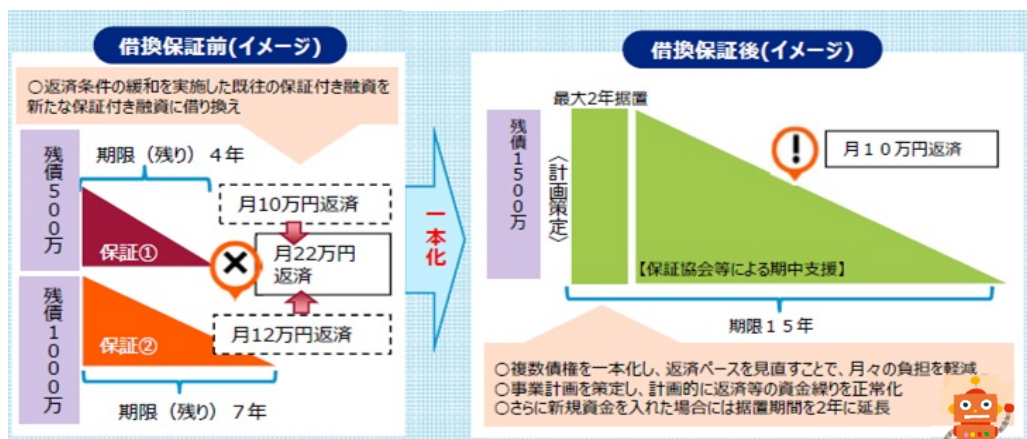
借換保証前(イメージ)

○返済条件の緩和を実施した既往の保証付き融資を新たな保証付き融資に借り換え

残債500万

期限（残り） 4年

保証①

月10万円返済

月22万円返済

月12万円返済

残債1000万

保証②

期限（残り） 7年

一本化

借換保証後(イメージ)

最大2年据置

残債1500万

〈計画策定〉

月１０万円返済

【保証協会等による期中支援】

期限１５年

○複数債権を一本化し、返済ペースを見直すことで、月々の負担を軽減
○事業計画を策定し、計画的に返済等の資金繰りを正常化
○さらに新規資金を入れた場合には据置期間を2年に延長